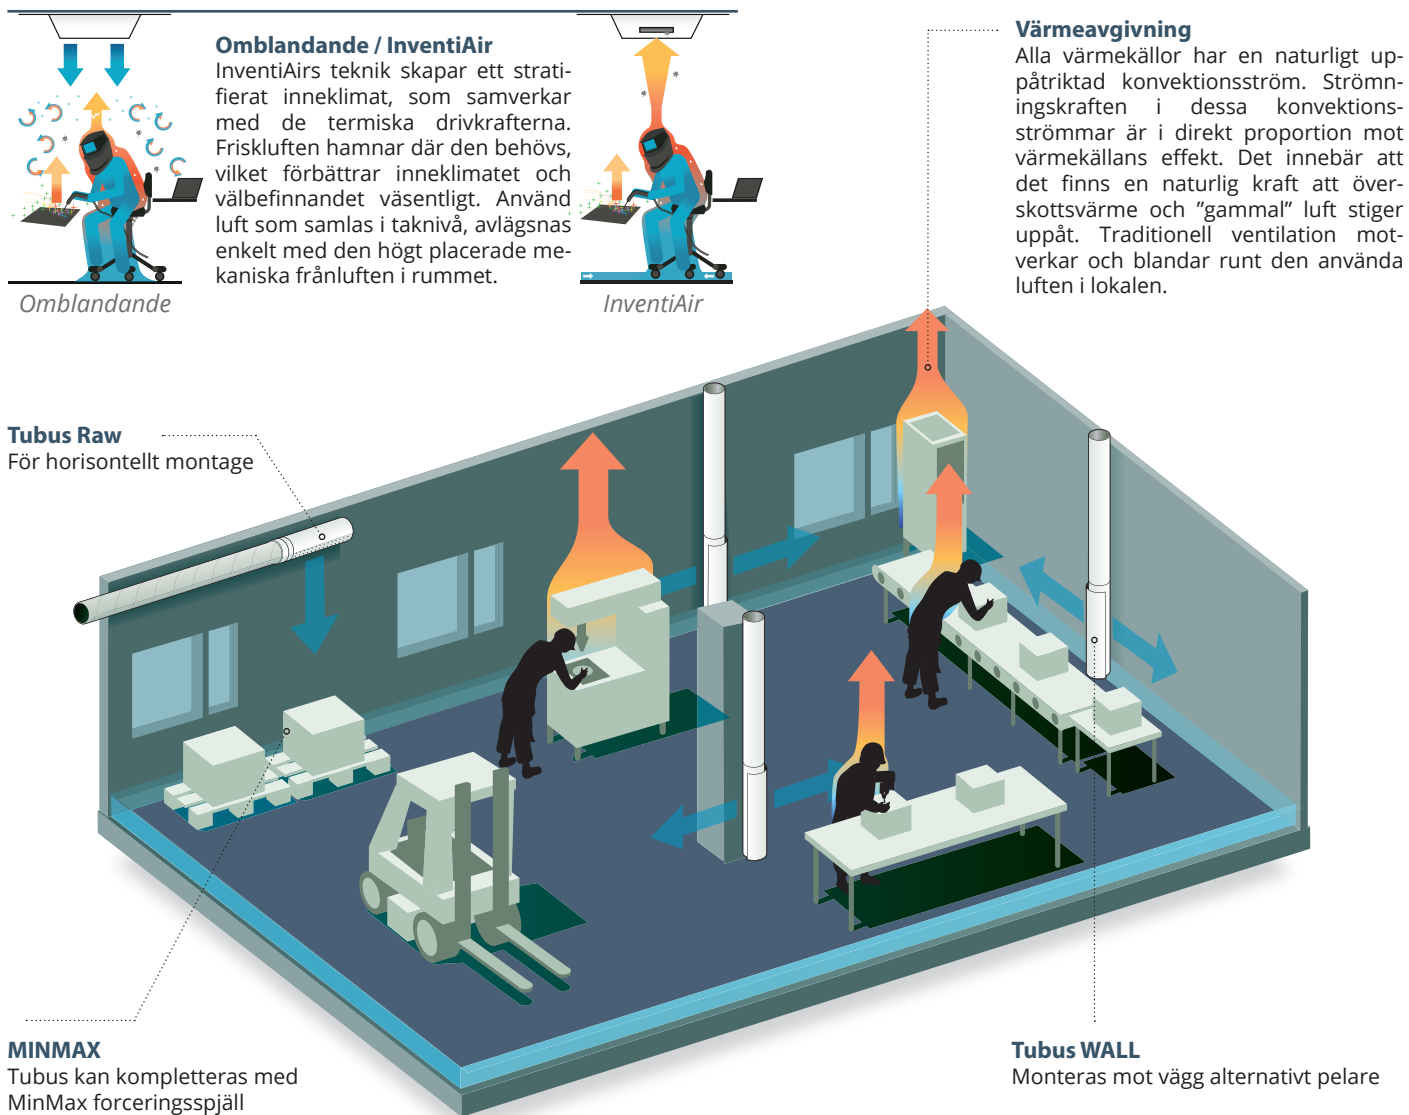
Omblandande / InventiAir
InventiAirs teknik skapar ett stratifierat inneklimat, som samverkar med de termiska drivkrafterna. Friskluften hamnar där den behövs, vilket förbättrar inneklimatet och välbefinnandet väsentligt. Använd luft som samlas i taknivå, avlägsnas enkelt med den högt placerade mekaniska frånluften i rummet.

Omblandande

InventiAir

Värmeavgivning
Alla värmekällor har en naturligt uppåtriktad konvektionsström. Strömningskraften i dessa konvektionsströmmar är i direkt proportion mot värmekällans effekt. Det innebär att det finns en naturlig kraft att överskottsvärme och ”gammal” luft stiger uppåt. Traditionell ventilation motverkar och blandar runt den använda luften i lokalen.

Tubus Raw
För horisontellt montage

MINMAX
Tubus kan kompletteras med MinMax forceringsspjäll

Tubus WALL
Monteras mot vägg alternativt pelare